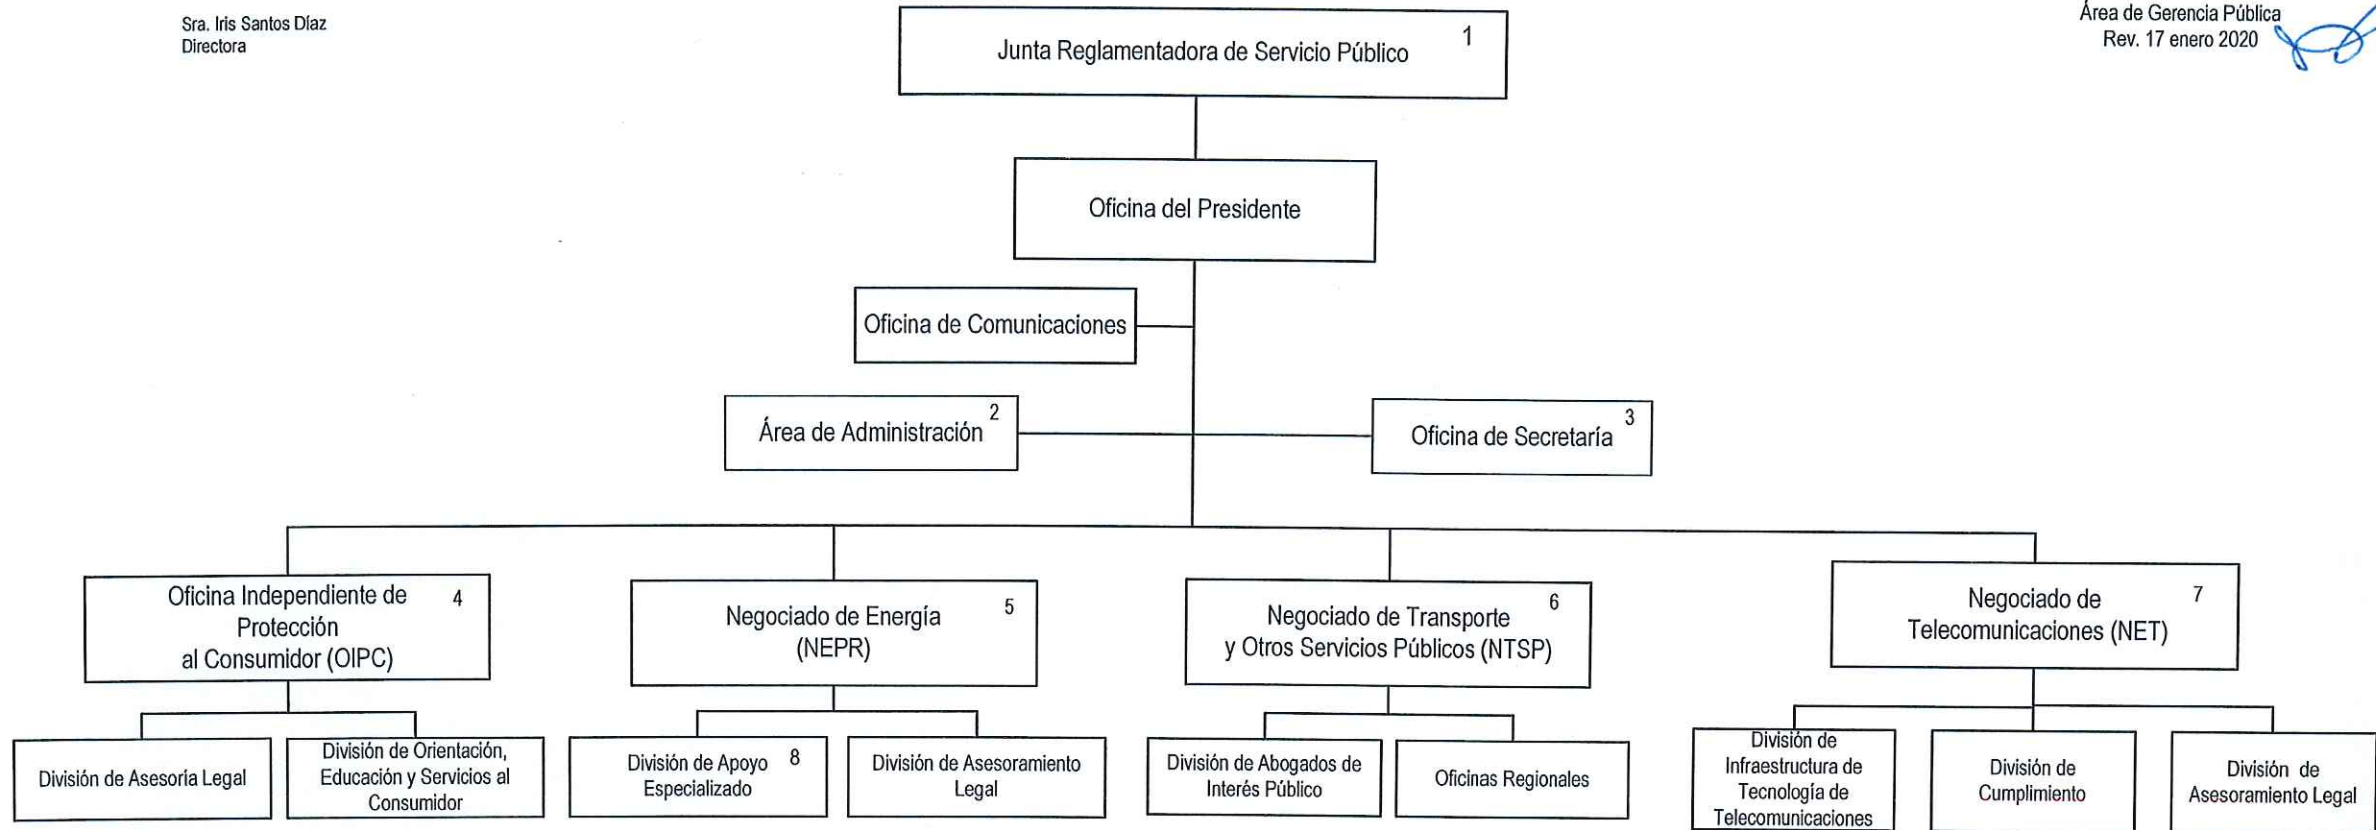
Sra. Iris Santos Díaz
Directora

Área de Gerencia Pública
Rev. 17 enero 2020

Junta Reglamentadora de Servicio Público 1

Oficina del Presidente

Oficina de Comunicaciones

Área de Administración 2

Oficina de Secretaría 3

Oficina Independiente de Protección al Consumidor (OIPC) 4

Negociado de Energía (NEPR) 5

Negociado de Transporte y Otros Servicios Públicos (NTSP) 6

Negociado de Telecomunicaciones (NET) 7

División de Asesoría Legal

División de Orientación, Educación y Servicios al Consumidor

División de Apoyo Especializado 8

División de Asesoramiento Legal

División de Abogados de Interés Público

Oficinas Regionales

División de Infraestructura de Tecnología de Telecomunicaciones

División de Cumplimiento

División de Asesoramiento Legal